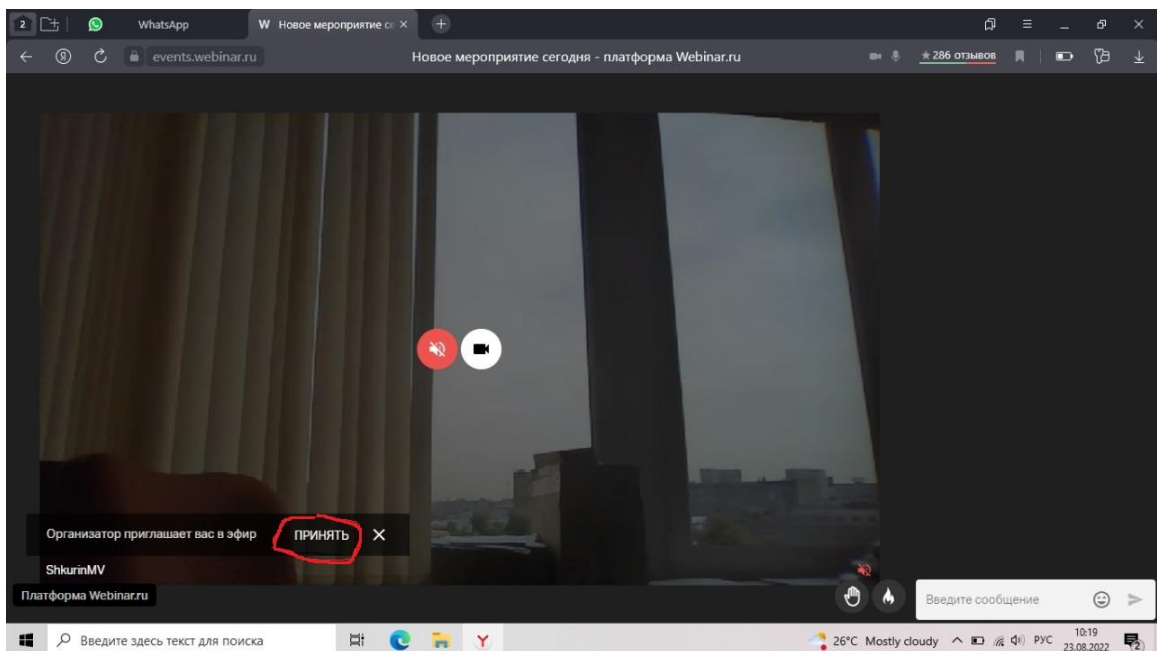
2
WhatsApp
W Новое мероприятие се ×
events.webinar.ru
Новое мероприятие сегодня - платформа Webinar.ru
★286 отзывов

Организатор приглашает вас в эфир ПРИНЯТЬ ×
ShkurinMV
Платформа Webinar.ru
Введите сообщение

Введите здесь текст для поиска
26°C Mostly cloudy РУС 10:19 23.08.2022